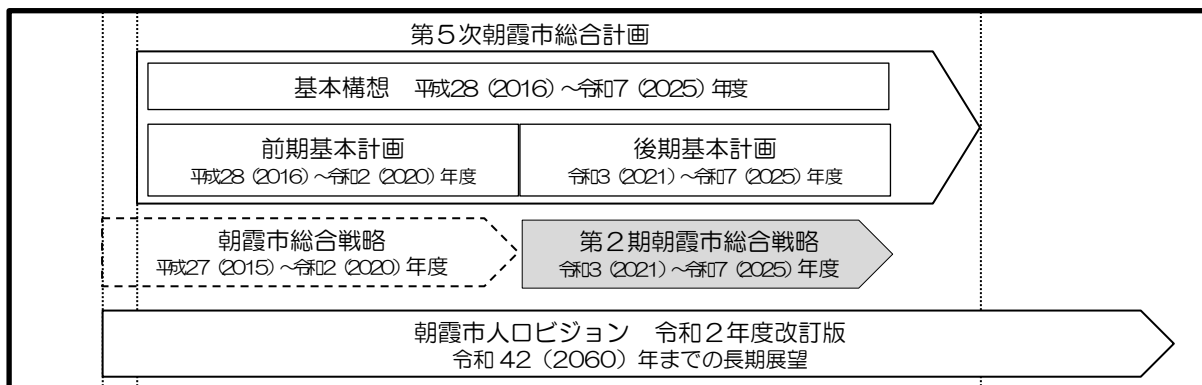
第５次朝霞市総合計画

基本構想　平成28（2016）～令和7（2025）年度

前期基本計画
平成28（2016）～令和2（2020）年度

後期基本計画
令和3（2021）～令和7（2025）年度

朝霞市総合戦略
平成27（2015）～令和2（2020）年度

第２期朝霞市総合戦略
令和3（2021）～令和7（2025）年度

朝霞市人口ビジョン　令和２年度改訂版
令和 42（2060）年までの長期展望